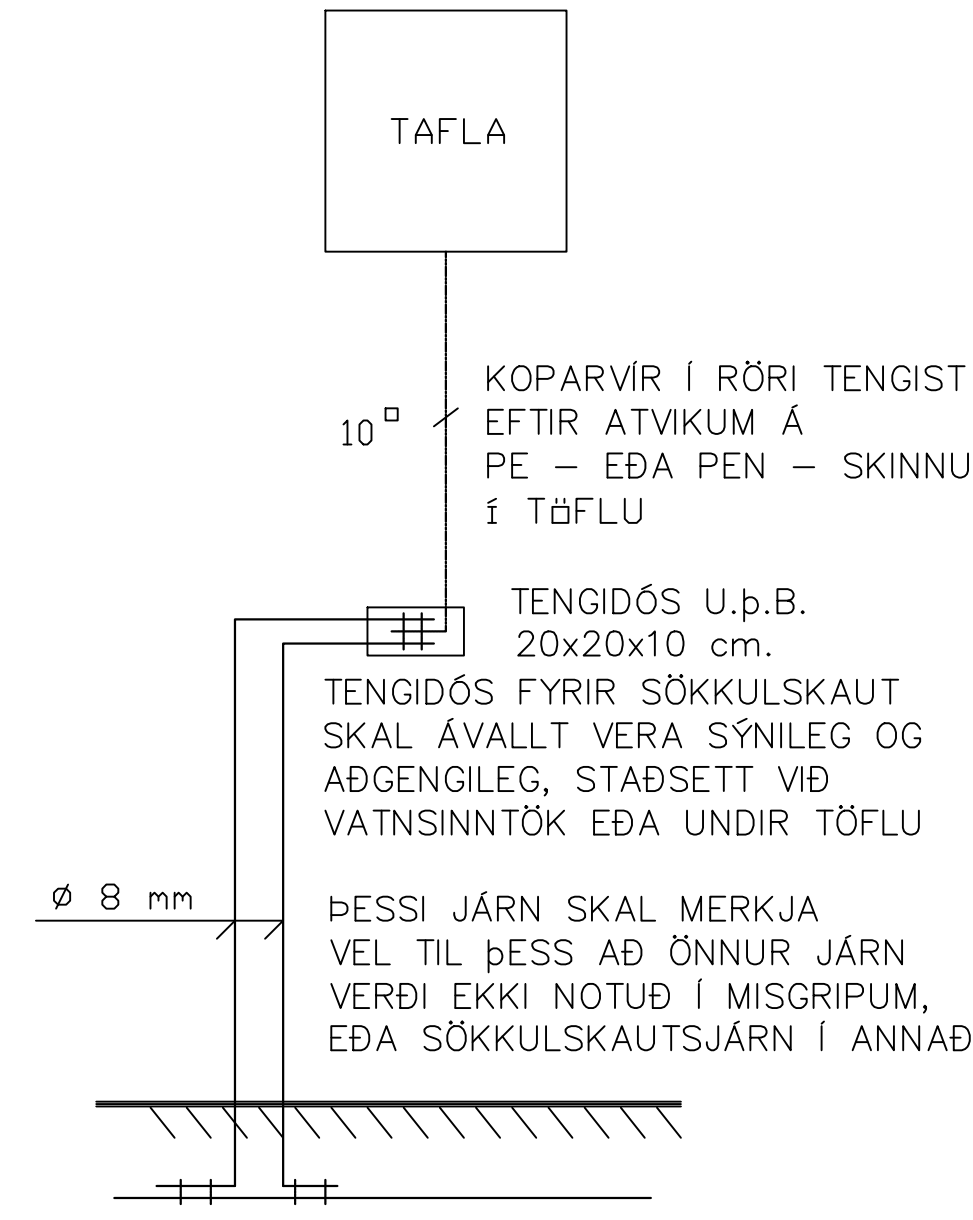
TAFLA

$10^{\square}$

KOPARVÍR Í RÖRI TENGIST EFTIR ATVIKUM Á PE – EÐA PEN – SKINNU í TöFLU

TENGIDÓS U.þ.B. 20x20x10 cm.

TENGIDÓS FYRIR SÖKKULSKAUT SKAL ÁVALLT VERA SÝNILEG OG AÐGENGILEG, STAÐSETT VIÐ VATNSINNTÖK EÐA UNDIR TÖFLU

ø 8 mm

ÞESSI JÁRN SKAL MERKJA VEL TIL þESS AÐ ÖNNUR JÁRN VERÐI EKKI NOTUÐ Í MISGRIPUM, EÐA SÖKKULSKAUTSJÁRN Í ANNAÐ